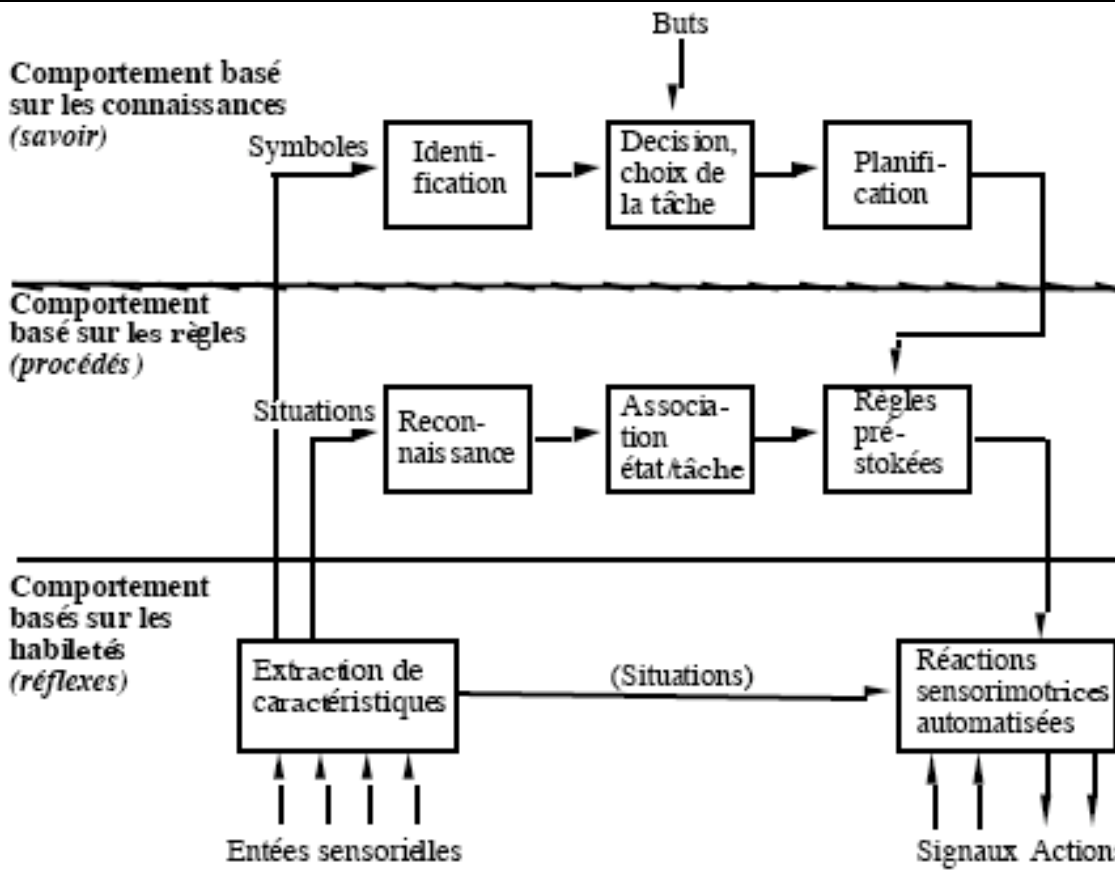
Buts

Comportement basé sur les connaissances (savoir)

Symboles

Identification

Decision, choix de la tâche

Planification

Comportement basé sur les règles (procédés)

Situations

Reconnaissance

Association état/tâche

Règles pré-stokées

Comportement basés sur les habiletés (réflexes)

Extraction de caractéristiques

(Situations)

Réactions sensorimotrices automatisées

Entées sensorielles

Signaux Actions